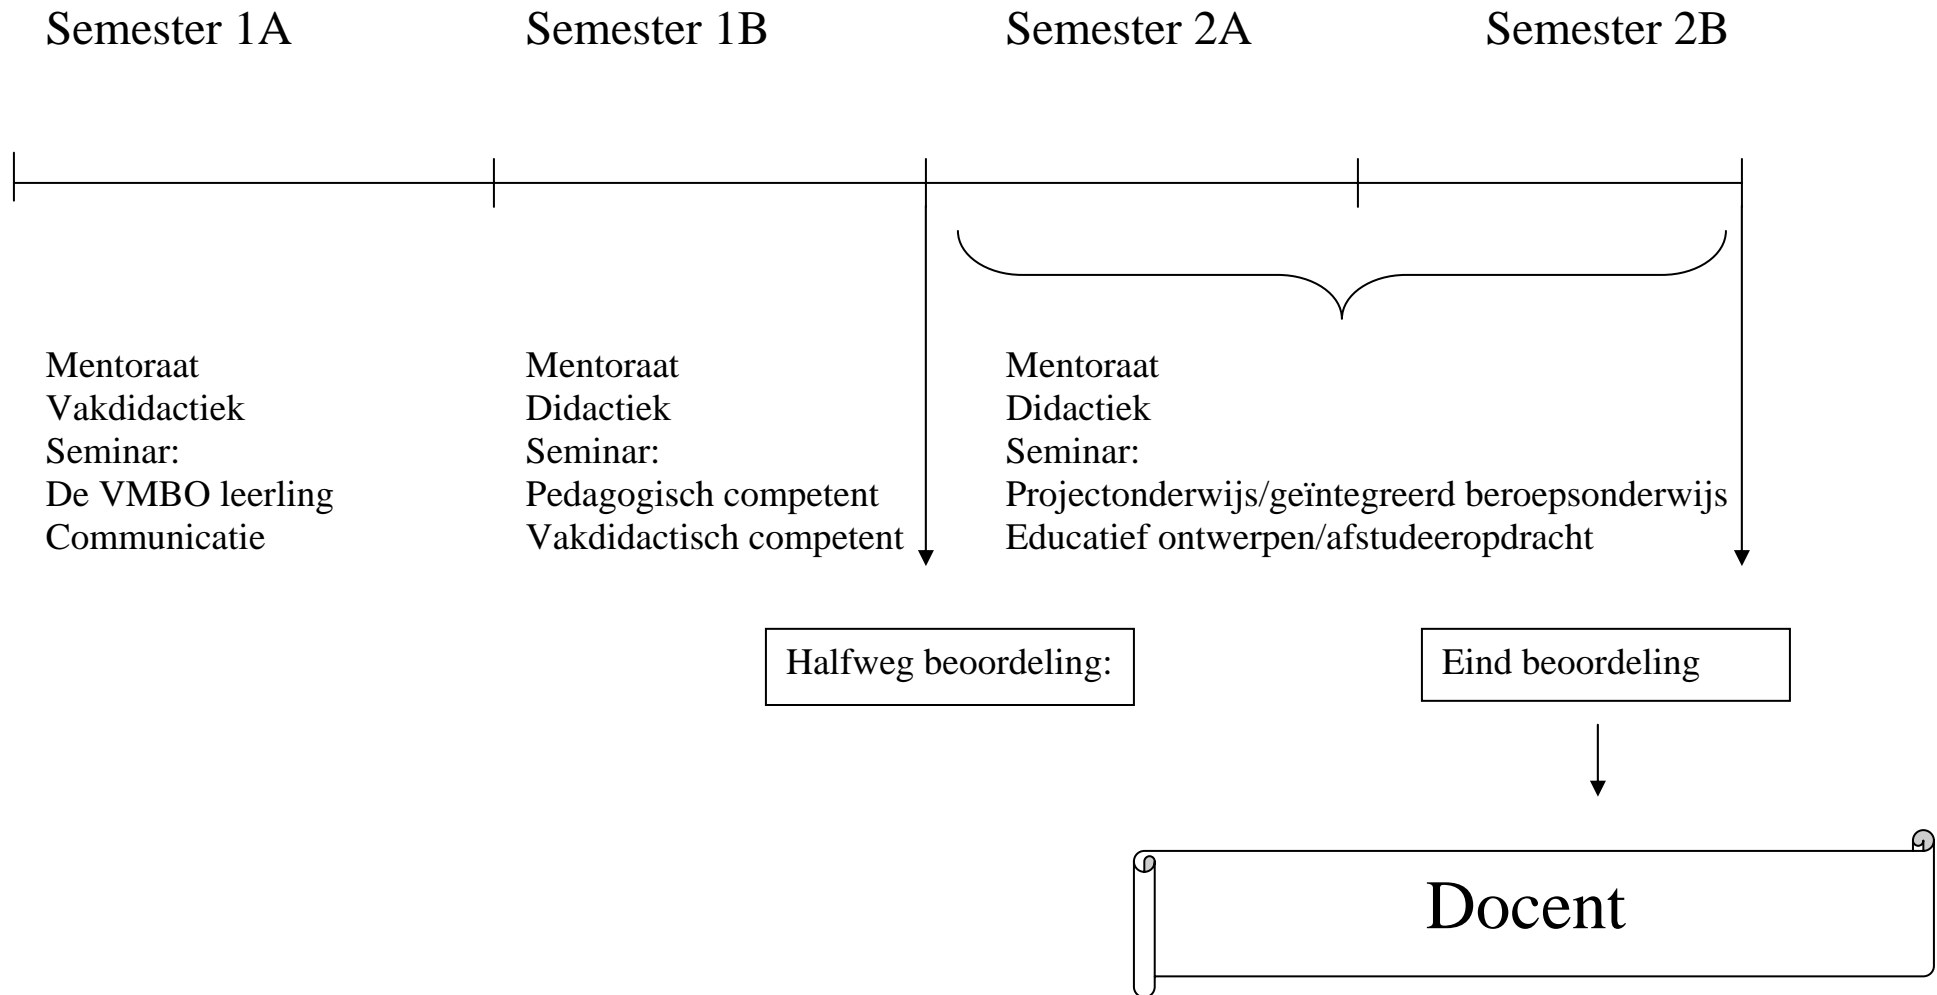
Semester 1A Semester 1B Semester 2A Semester 2B

Mentoraat
Vakdidactiek
Seminar:
De VMBO leerling
Communicatie

Mentoraat
Didactiek
Seminar:
Pedagogisch competent
Vakdidactisch competent

Mentoraat
Didactiek
Seminar:
Projectonderwijs/geïntegreerd beroepsonderwijs
Educatief ontwerpen/afstudeeropdracht

Halfweg beoordeling:

Eind beoordeling

Docent